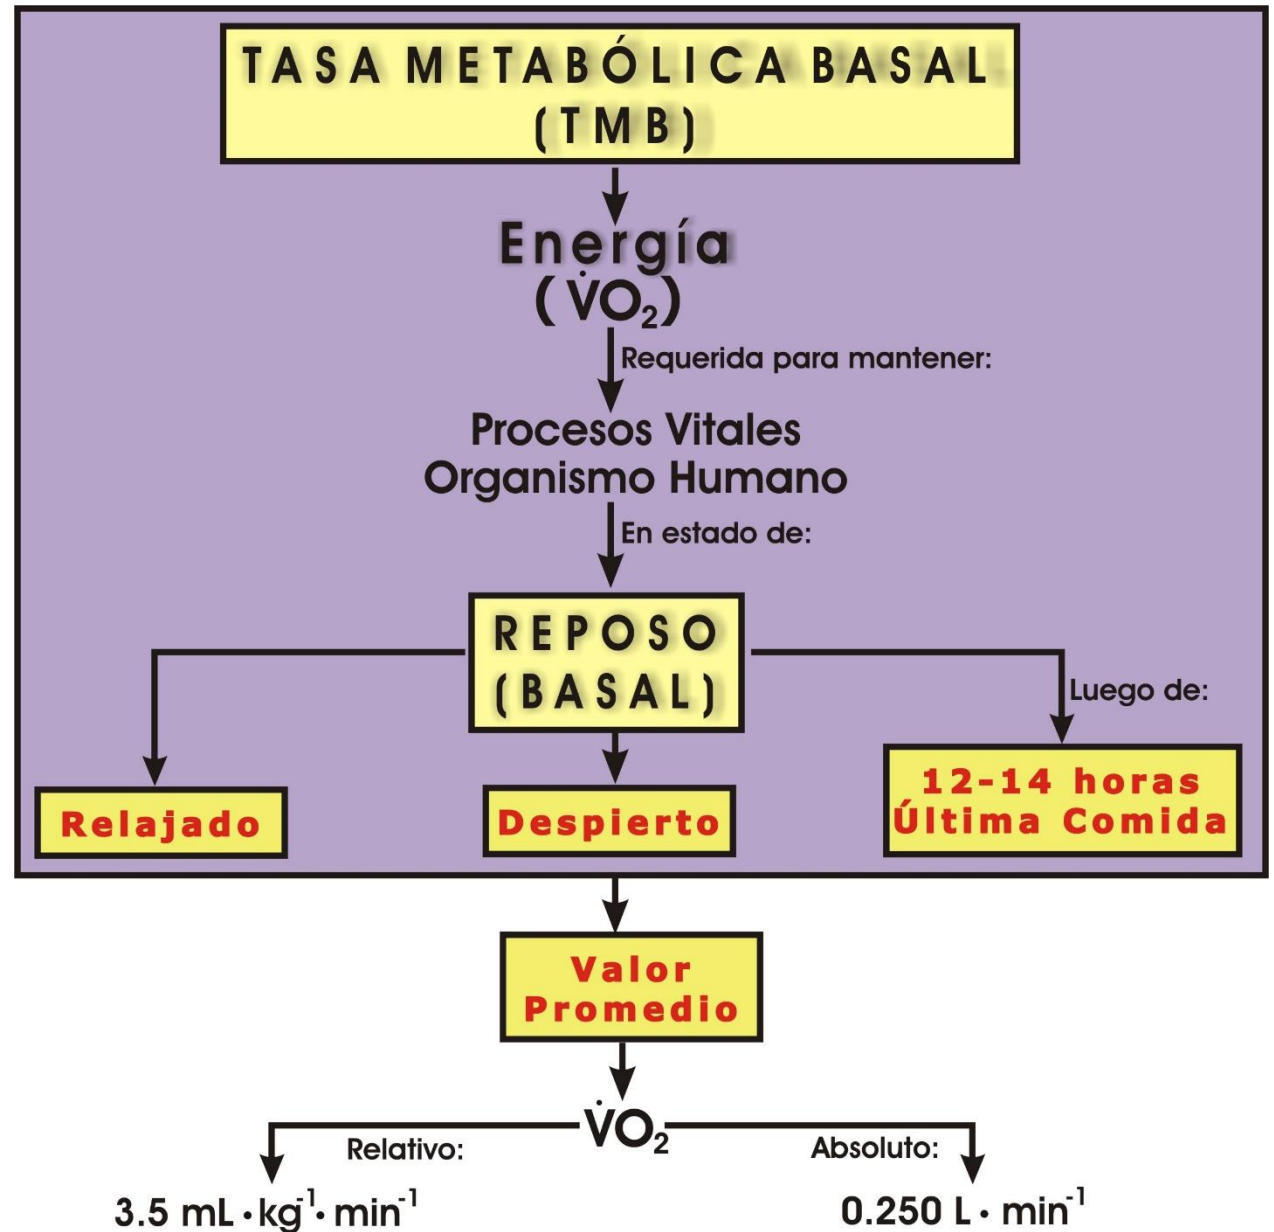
TASA METABÓLICA BASAL (TMB)

Energía ($\dot{V}O_2$)

Requerida para mantener:

Procesos Vitales Organismo Humano

En estado de:

REPOSO (BASAL)

Luego de:

Relajado

Despierto

12-14 horas Última Comida

Valor Promedio

$\dot{V}O_2$

Relativo:

Absoluto:

$3.5\ mL \cdot kg^{-1} \cdot min^{-1}$

$0.250\ L \cdot min^{-1}$